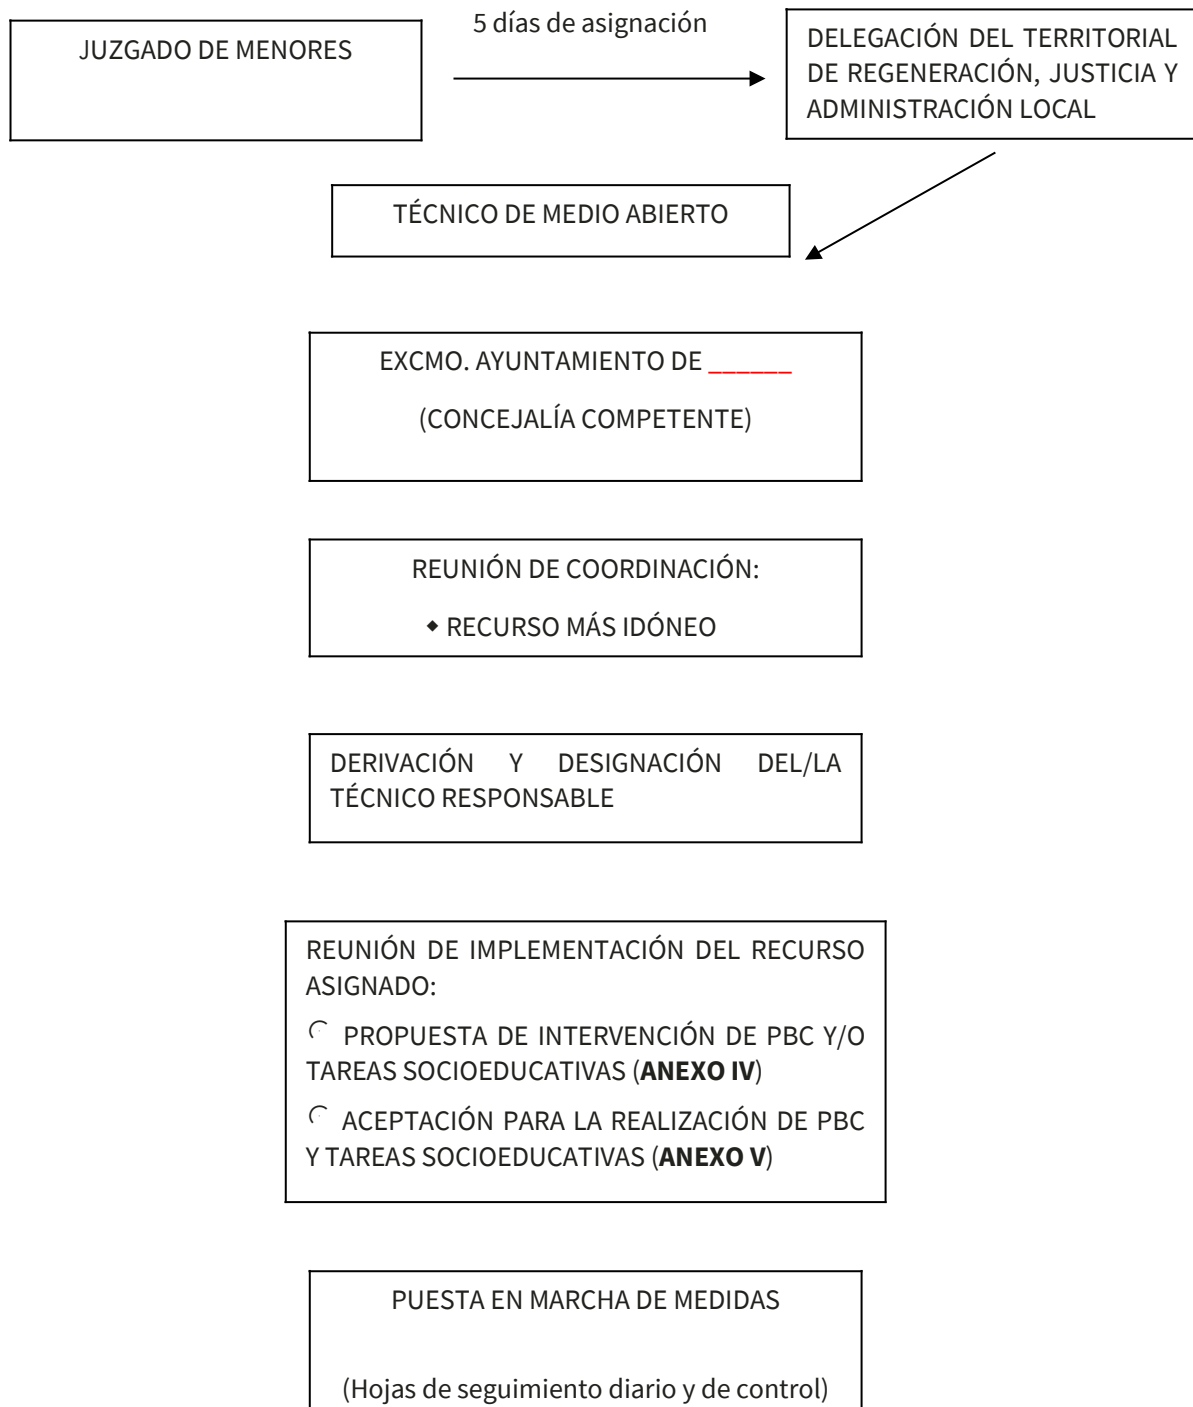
JUZGADO DE MENORES

5 días de asignación

DELEGACIÓN DEL TERRITORIAL DE REGENERACIÓN, JUSTICIA Y ADMINISTRACIÓN LOCAL

TÉCNICO DE MEDIO ABIERTO

EXCMO. AYUNTAMIENTO DE ______

(CONCEJALÍA COMPETENTE)

REUNIÓN DE COORDINACIÓN:

◆ RECURSO MÁS IDÓNEO

DERIVACIÓN Y DESIGNACIÓN DEL/LA TÉCNICO RESPONSABLE

REUNIÓN DE IMPLEMENTACIÓN DEL RECURSO ASIGNADO:

◜ PROPUESTA DE INTERVENCIÓN DE PBC Y/O TAREAS SOCIOEDUCATIVAS (**ANEXO IV**)

◜ ACEPTACIÓN PARA LA REALIZACIÓN DE PBC Y TAREAS SOCIOEDUCATIVAS (**ANEXO V**)

PUESTA EN MARCHA DE MEDIDAS

(Hojas de seguimiento diario y de control)